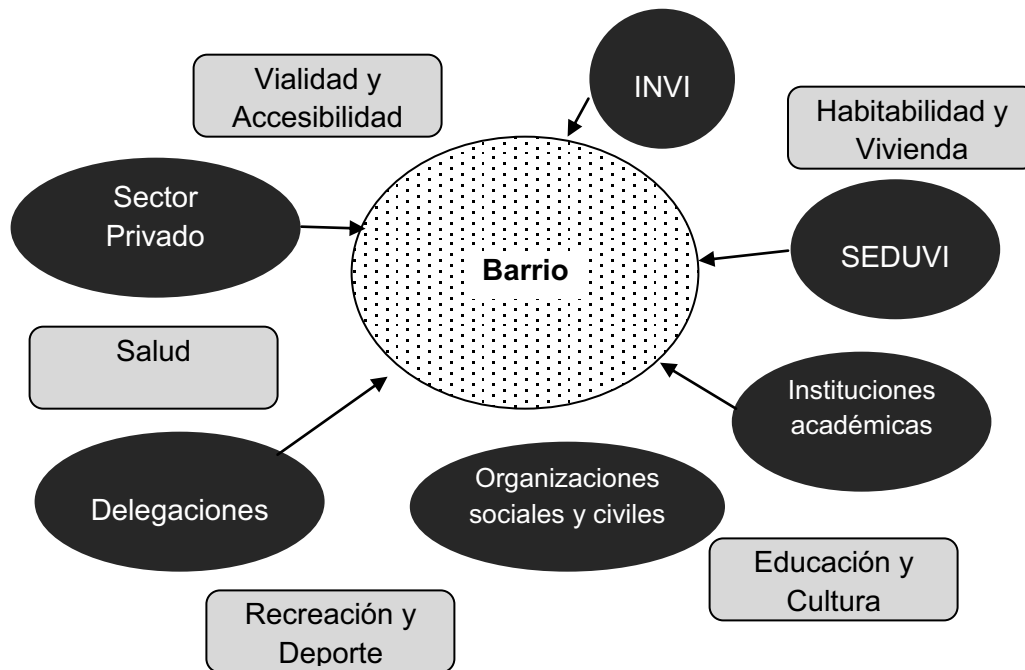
Vialidad y Accesibilidad

INVI

Habitabilidad y Vivienda

Sector Privado

Barrio

SEDUVI

Salud

Instituciones académicas

Delegaciones

Organizaciones sociales y civiles

Educación y Cultura

Recreación y Deporte